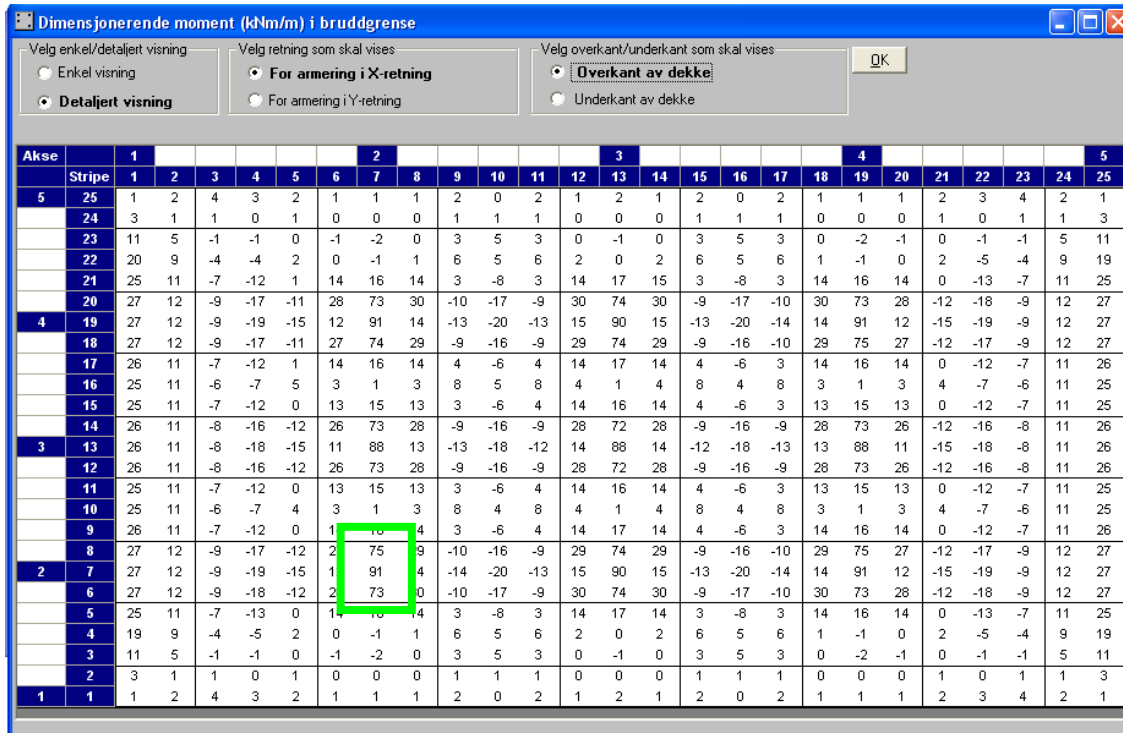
Dimensjonerende moment (kNm/m) i bruddgrense

Velg enkel/detaljert visning
Enkel visning
Detaljert visning

Velg retning som skal vises
For armering i X-retning
For armering i Y-retning

Velg overkant/underkant som skal vises
Overkant av dekke
Underkant av dekke

OK

| Akse | | 1 | | | | | | 2 | | | | | | 3 | | | | | | 4 | | | | | | 5 |
|---|---|---|---|---|---|---|---|---|---|---|---|---|---|---|---|---|---|---|---|---|---|---|---|---|---|---|
| | Stripe | 1 | 2 | 3 | 4 | 5 | 6 | 7 | 8 | 9 | 10 | 11 | 12 | 13 | 14 | 15 | 16 | 17 | 18 | 19 | 20 | 21 | 22 | 23 | 24 | 25 |
| 5 | 25 | 1 | 2 | 4 | 3 | 2 | 1 | 1 | 1 | 2 | 0 | 2 | 1 | 2 | 1 | 2 | 0 | 2 | 1 | 1 | 1 | 2 | 3 | 4 | 2 | 1 |
| | 24 | 3 | 1 | 1 | 0 | 1 | 0 | 0 | 0 | 1 | 1 | 1 | 0 | 0 | 0 | 1 | 1 | 1 | 0 | 0 | 0 | 1 | 0 | 1 | 1 | 3 |
| | 23 | 11 | 5 | -1 | -1 | 0 | -1 | -2 | 0 | 3 | 5 | 3 | 0 | -1 | 0 | 3 | 5 | 3 | 0 | -2 | -1 | 0 | -1 | -1 | 5 | 11 |
| | 22 | 20 | 9 | -4 | -4 | 2 | 0 | -1 | 1 | 6 | 5 | 6 | 2 | 0 | 2 | 6 | 5 | 6 | 1 | -1 | 0 | 2 | -5 | -4 | 9 | 19 |
| | 21 | 25 | 11 | -7 | -12 | 1 | 14 | 16 | 14 | 3 | -8 | 3 | 14 | 17 | 15 | 3 | -8 | 3 | 14 | 16 | 14 | 0 | -13 | -7 | 11 | 25 |
| | 20 | 27 | 12 | -9 | -17 | -11 | 28 | 73 | 30 | -10 | -17 | -9 | 30 | 74 | 30 | -9 | -17 | -10 | 30 | 73 | 28 | -12 | -18 | -9 | 12 | 27 |
| 4 | 19 | 27 | 12 | -9 | -19 | -15 | 12 | 91 | 14 | -13 | -20 | -13 | 15 | 90 | 15 | -13 | -20 | -14 | 14 | 91 | 12 | -15 | -19 | -9 | 12 | 27 |
| | 18 | 27 | 12 | -9 | -17 | -11 | 27 | 74 | 29 | -9 | -16 | -9 | 29 | 74 | 29 | -9 | -16 | -10 | 29 | 75 | 27 | -12 | -17 | -9 | 12 | 27 |
| | 17 | 26 | 11 | -7 | -12 | 1 | 14 | 16 | 14 | 4 | -6 | 4 | 14 | 17 | 14 | 4 | -6 | 3 | 14 | 16 | 14 | 0 | -12 | -7 | 11 | 26 |
| | 16 | 25 | 11 | -6 | -7 | 5 | 3 | 1 | 3 | 8 | 5 | 8 | 4 | 1 | 4 | 8 | 4 | 8 | 3 | 1 | 3 | 4 | -7 | -6 | 11 | 25 |
| | 15 | 25 | 11 | -7 | -12 | 0 | 13 | 15 | 13 | 3 | -6 | 4 | 14 | 16 | 14 | 4 | -6 | 3 | 13 | 15 | 13 | 0 | -12 | -7 | 11 | 25 |
| | 14 | 26 | 11 | -8 | -16 | -12 | 26 | 73 | 28 | -9 | -16 | -9 | 28 | 72 | 28 | -9 | -16 | -9 | 28 | 73 | 26 | -12 | -16 | -8 | 11 | 26 |
| 3 | 13 | 26 | 11 | -8 | -18 | -15 | 11 | 88 | 13 | -13 | -18 | -12 | 14 | 88 | 14 | -12 | -18 | -13 | 13 | 88 | 11 | -15 | -18 | -8 | 11 | 26 |
| | 12 | 26 | 11 | -8 | -16 | -12 | 26 | 73 | 28 | -9 | -16 | -9 | 28 | 72 | 28 | -9 | -16 | -9 | 28 | 73 | 26 | -12 | -16 | -8 | 11 | 26 |
| | 11 | 25 | 11 | -7 | -12 | 0 | 13 | 15 | 13 | 3 | -6 | 4 | 14 | 16 | 14 | 4 | -6 | 3 | 13 | 15 | 13 | 0 | -12 | -7 | 11 | 25 |
| | 10 | 25 | 11 | -6 | -7 | 4 | 3 | 1 | 3 | 8 | 4 | 8 | 4 | 1 | 4 | 8 | 4 | 8 | 3 | 1 | 3 | 4 | -7 | -6 | 11 | 25 |
| | 9 | 26 | 11 | -7 | -12 | 0 | 1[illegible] | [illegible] | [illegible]4 | 3 | -6 | 4 | 14 | 17 | 14 | 4 | -6 | 3 | 14 | 16 | 14 | 0 | -12 | -7 | 11 | 26 |
| | 8 | 27 | 12 | -9 | -17 | -12 | 2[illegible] | 75 | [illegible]9 | -10 | -16 | -9 | 29 | 74 | 29 | -9 | -16 | -10 | 29 | 75 | 27 | -12 | -17 | -9 | 12 | 27 |
| 2 | 7 | 27 | 12 | -9 | -19 | -15 | 1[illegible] | 91 | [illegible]4 | -14 | -20 | -13 | 15 | 90 | 15 | -13 | -20 | -14 | 14 | 91 | 12 | -15 | -19 | -9 | 12 | 27 |
| | 6 | 27 | 12 | -9 | -18 | -12 | 2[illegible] | 73 | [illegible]0 | -10 | -17 | -9 | 30 | 74 | 30 | -9 | -17 | -10 | 30 | 73 | 28 | -12 | -18 | -9 | 12 | 27 |
| | 5 | 25 | 11 | -7 | -13 | 0 | 1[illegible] | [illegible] | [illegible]4 | 3 | -8 | 3 | 14 | 17 | 14 | 3 | -8 | 3 | 14 | 16 | 14 | 0 | -13 | -7 | 11 | 25 |
| | 4 | 19 | 9 | -4 | -5 | 2 | 0 | -1 | 1 | 6 | 5 | 6 | 2 | 0 | 2 | 6 | 5 | 6 | 1 | -1 | 0 | 2 | -5 | -4 | 9 | 19 |
| | 3 | 11 | 5 | -1 | -1 | 0 | -1 | -2 | 0 | 3 | 5 | 3 | 0 | -1 | 0 | 3 | 5 | 3 | 0 | -2 | -1 | 0 | -1 | -1 | 5 | 11 |
| | 2 | 3 | 1 | 1 | 0 | 1 | 0 | 0 | 0 | 1 | 1 | 1 | 0 | 0 | 0 | 1 | 1 | 1 | 0 | 0 | 0 | 1 | 0 | 1 | 1 | 3 |
| 1 | 1 | 1 | 2 | 4 | 3 | 2 | 1 | 1 | 1 | 2 | 0 | 2 | 1 | 2 | 1 | 2 | 0 | 2 | 1 | 1 | 1 | 2 | 3 | 4 | 2 | 1 |